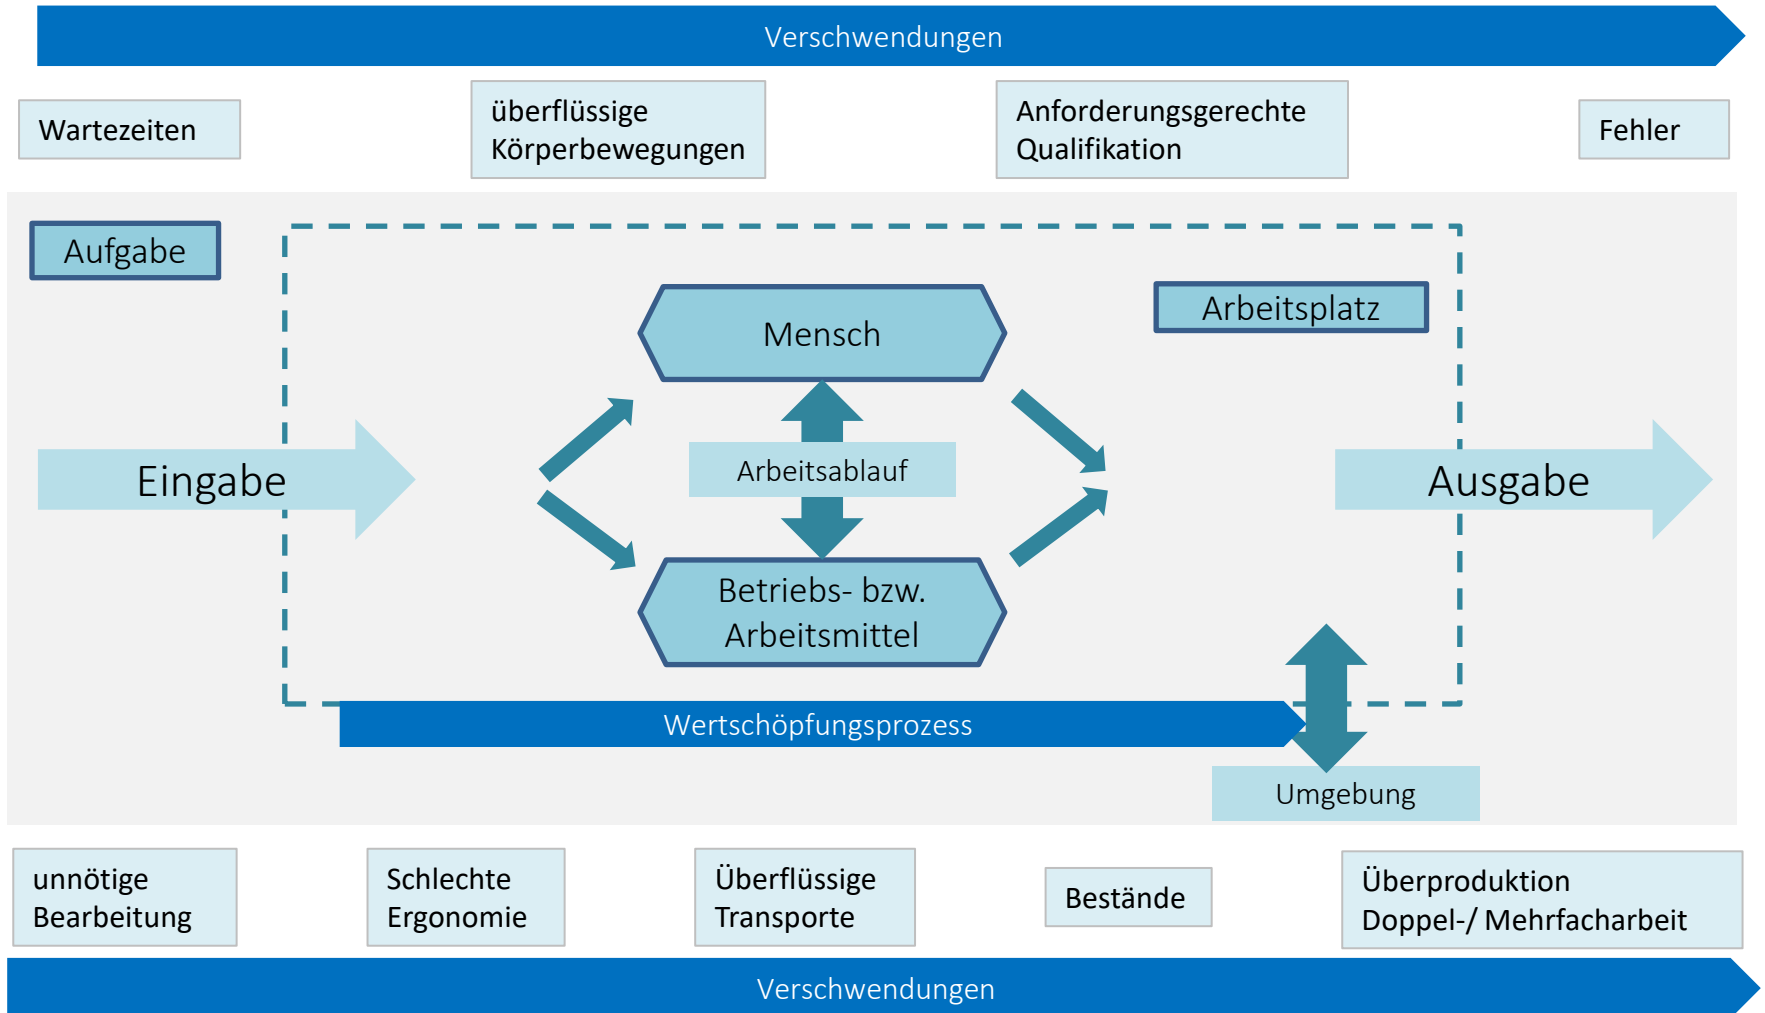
Verschwendungen

Wartezeiten

überflüssige Körperbewegungen

Anforderungsgerechte Qualifikation

Fehler

Aufgabe

Arbeitsplatz

Mensch

Eingabe

Arbeitsablauf

Ausgabe

Betriebs- bzw. Arbeitsmittel

Wertschöpfungsprozess

Umgebung

unnötige Bearbeitung

Schlechte Ergonomie

Überflüssige Transporte

Bestände

Überproduktion Doppel-/ Mehrfacharbeit

Verschwendungen